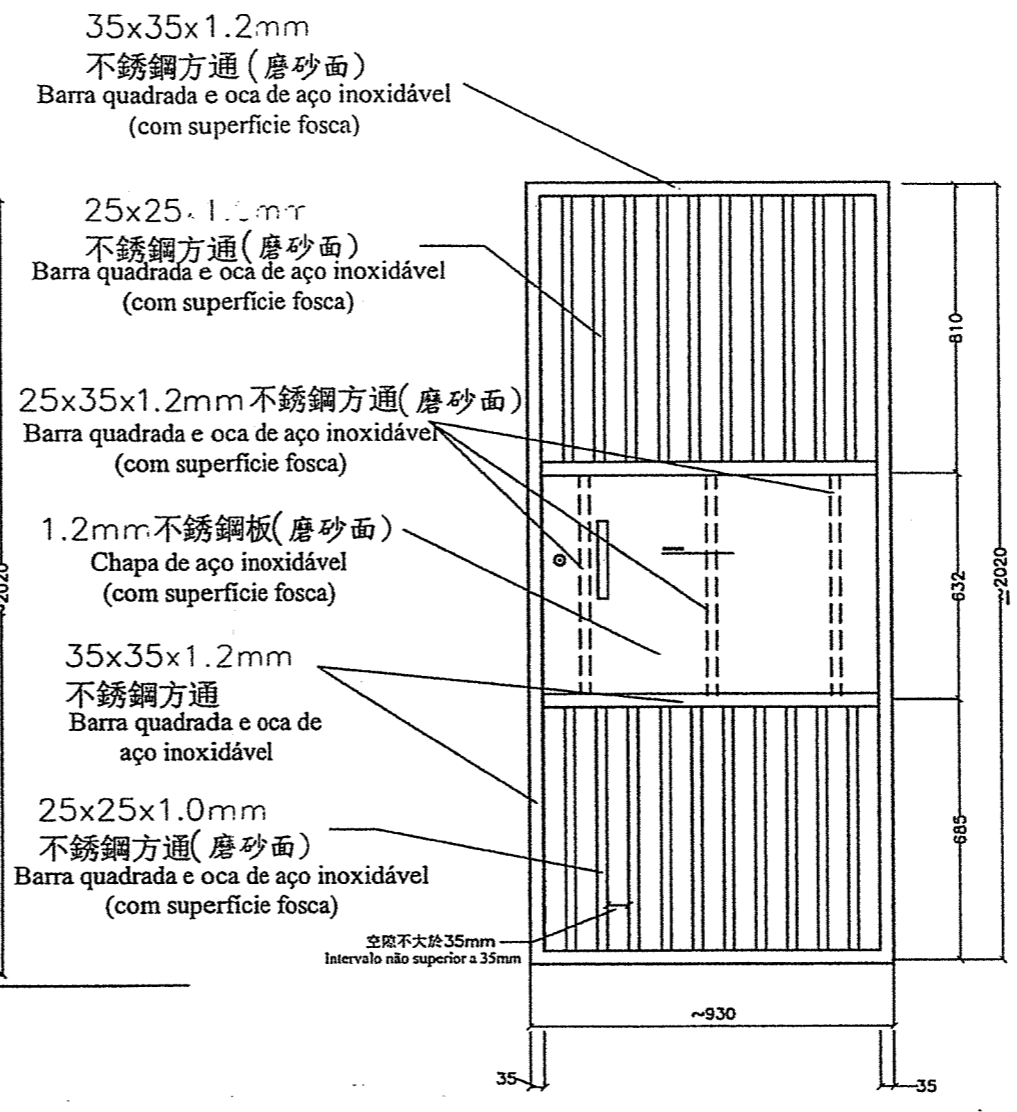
35x35x1.2mm
不銹鋼方通(磨砂面)
Barra quadrada e oca de aço inoxidável
(com superfície fosca)

25x25x1.0mm
不銹鋼方通(磨砂面)
Barra quadrada e oca de aço inoxidável
(com superfície fosca)

25x35x1.2mm不銹鋼方通(磨砂面)
Barra quadrada e oca de aço inoxidável
(com superfície fosca)

1.2mm不銹鋼板(磨砂面)
Chapa de aço inoxidável
(com superfície fosca)

35x35x1.2mm
不銹鋼方通
Barra quadrada e oca de
aço inoxidável

25x25x1.0mm
不銹鋼方通(磨砂面)
Barra quadrada e oca de aço inoxidável
(com superfície fosca)

空隙不大於35mm
Intervalo não superior a 35mm

810
632
685
~2020
~2020
~930
35
35